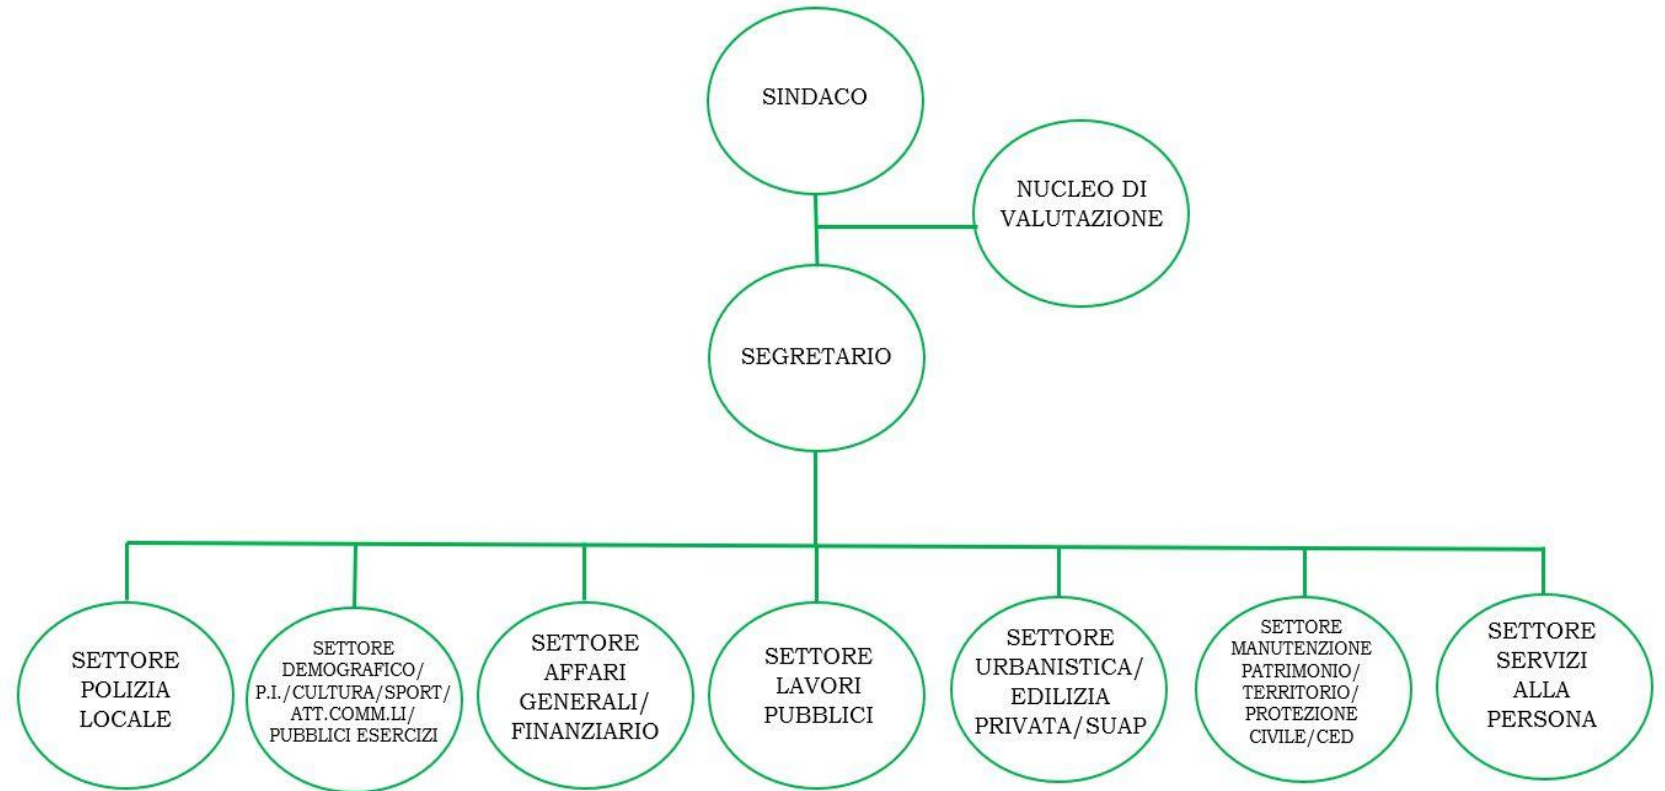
SINDACO

NUCLEO DI VALUTAZIONE

SEGRETARIO

SETTORE POLIZIA LOCALE

SETTORE DEMOGRAFICO/ P.I./CULTURA/SPORT/ ATT.COMM.LI/ PUBBLICI ESERCIZI

SETTORE AFFARI GENERALI/ FINANZIARIO

SETTORE LAVORI PUBBLICI

SETTORE URBANISTICA/ EDILIZIA PRIVATA/SUAP

SETTORE MANUTENZIONE PATRIMONIO/ TERRITORIO/ PROTEZIONE CIVILE/CED

SETTORE SERVIZI ALLA PERSONA